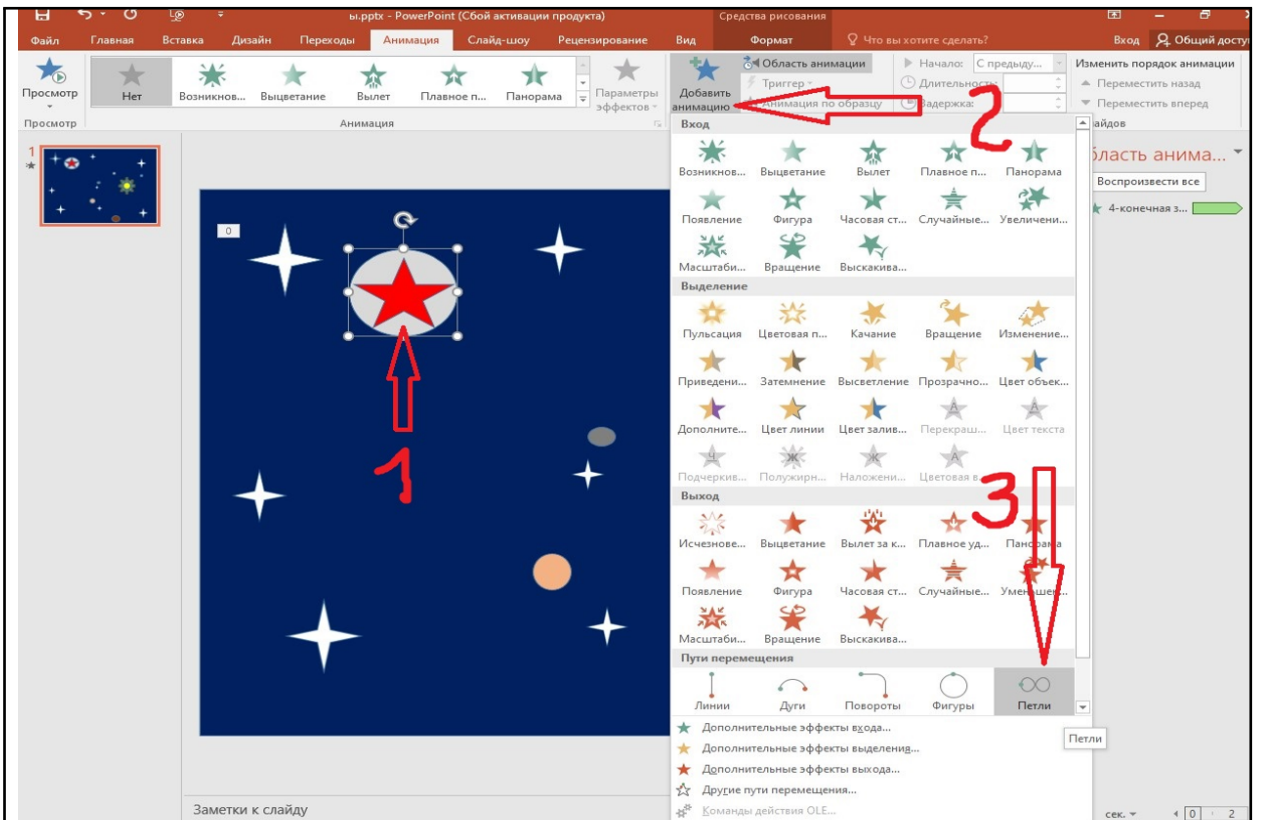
ы.pptx - PowerPoint (Сбой активации продукта)
Средства рисования
Файл Главная Вставка Дизайн Переходы Анимация Слайд-шоу Рецензирование Вид Формат Что вы хотите сделать?
Вход Общий досту

Просмотр
Нет Возникнов... Выцветание Вылет Плавное п... Панорама
Параметры эффектов
Добавить анимацию
Область анимации
Триггер
Анимация по образцу
Начало: С предыду...
Длительность:
Задержка:
Изменить порядок анимации
Переместить назад
Переместить вперед
Просмотр
Анимация
айдов

1

0

1

2

3

Вход
Возникнов... Выцветание Вылет Плавное п... Панорама
Появление Фигура Часовая ст... Случайные... Увеличени...
Масштаби... Вращение Выскакива...
Выделение
Пульсация Цветовая п... Качание Вращение Изменение...
Приведени... Затемнение Высветление Прозрачно... Цвет объек...
Дополните... Цвет линии Цвет залив... Перекраш... Цвет текста
Подчеркив... Полужирн... Наложени... Цветовая в...
Выход
Исчезнове... Выцветание Вылет за к... Плавное уд... Панорама
Появление Фигура Часовая ст... Случайные... Уменьшен...
Масштаби... Вращение Выскакива...
Пути перемещения
Линии Дуги Повороты Фигуры Петли
Дополнительные эффекты входа...
Дополнительные эффекты выделения...
Дополнительные эффекты выхода...
Другие пути перемещения...
Команды действия OLE...

Петли

бласть анима...
Воспроизвести все
4-конечная з...

Заметки к слайду
сек. 0 2